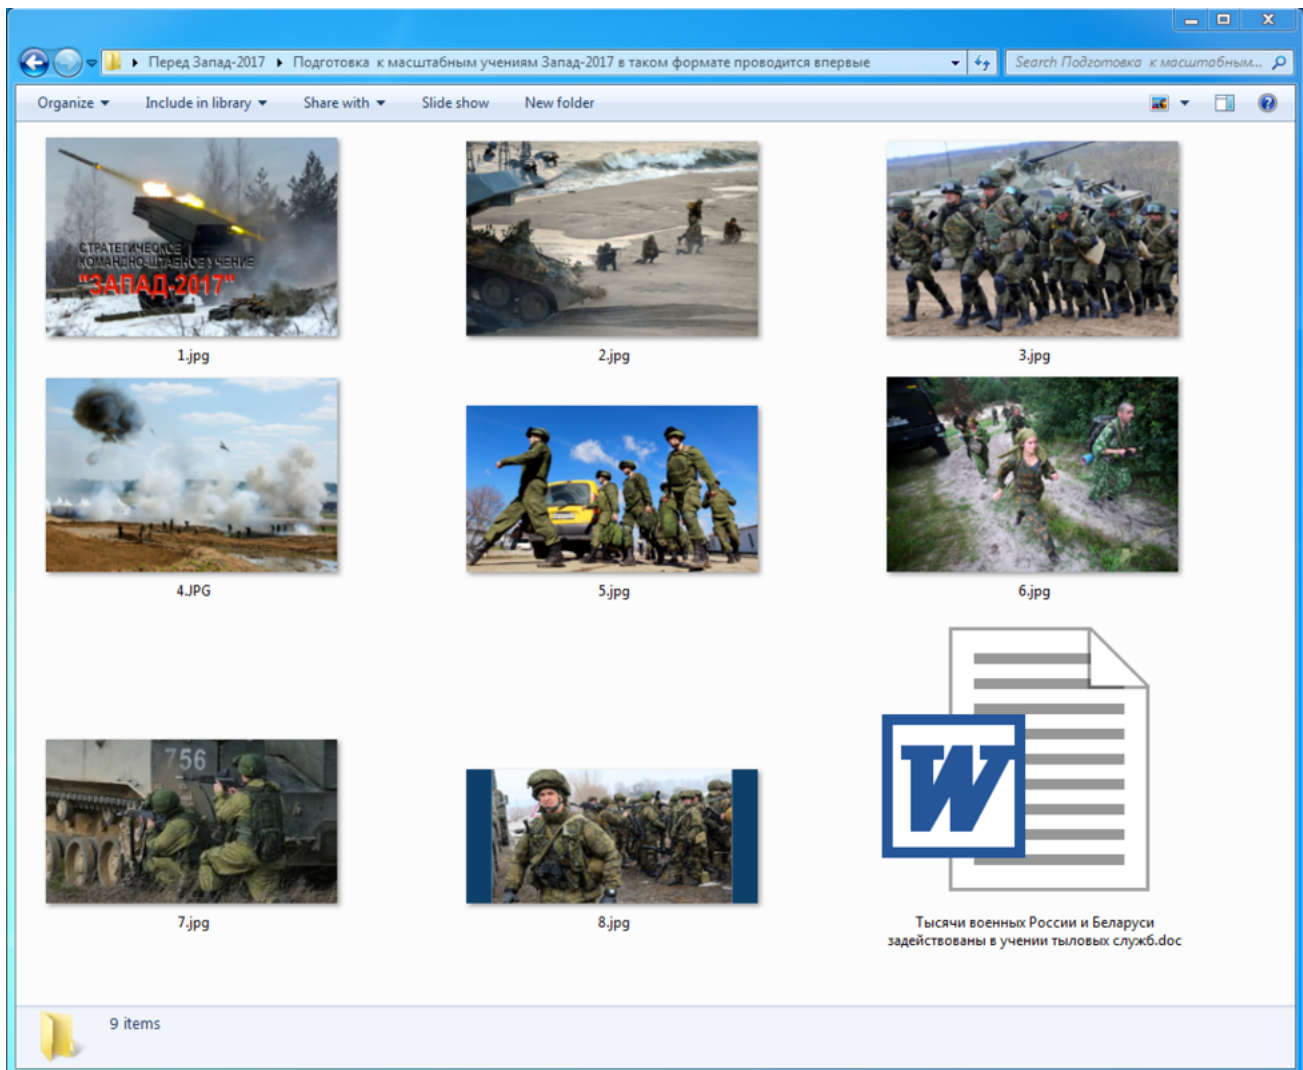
Перед Запад-2017 ▸ Подготовка к масштабным учениям Запад-2017 в таком формате проводится впервые

Search Подготовка к масштабным...

Organize ▾ Include in library ▾ Share with ▾ Slide show New folder

СТРАТЕГИЧЕСКОЕ КОМАНДНО-ШТАБНОЕ УЧЕНИЕ "ЗАПАД-2017"

1.jpg

2.jpg

3.jpg

4.JPG

5.jpg

6.jpg

756

7.jpg

8.jpg

W

Тысячи военных России и Беларуси задействованы в учении тыловых служб.doc

9 items